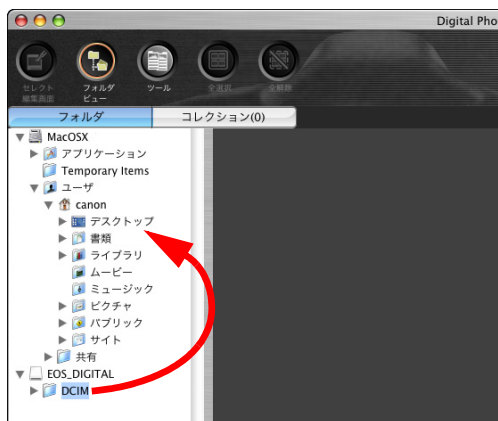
Digital Pho

セレクト
編集画面

フォルダ
ビュー

ツール

全選択

全解除

フォルダ

コレクション(0)

MacOSX
アプリケーション
Temporary Items
ユーザ
canon
デスクトップ
書類
ライブラリ
ムービー
ミュージック
ピクチャ
パブリック
サイト
共有
EOS_DIGITAL
DCIM